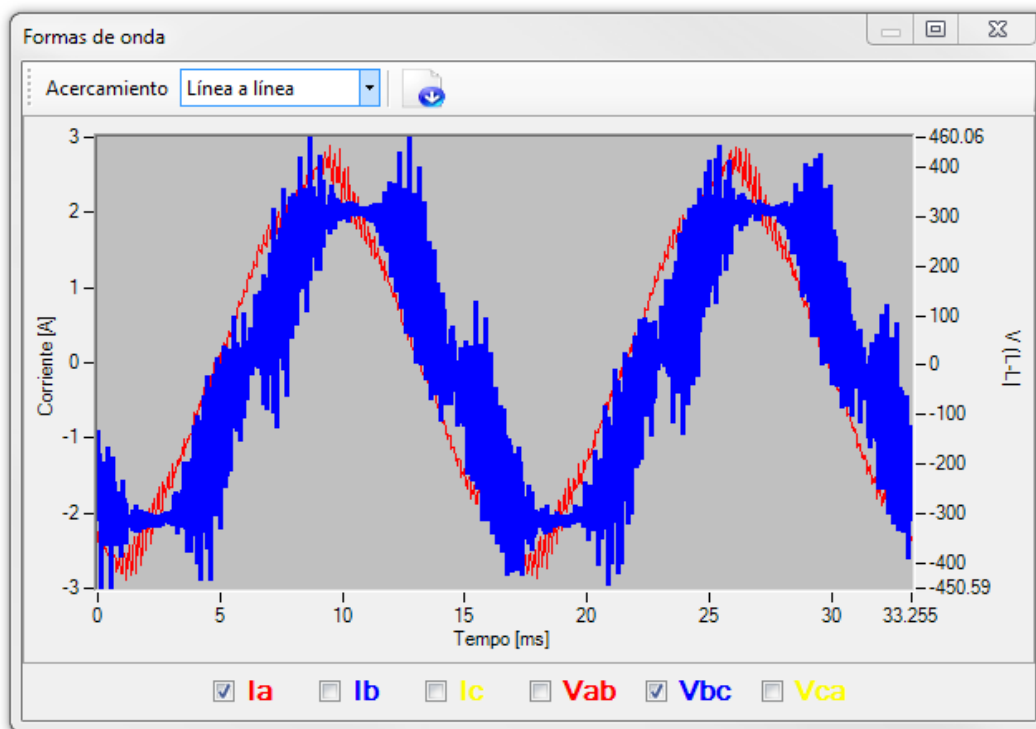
Formas de onda

Acercamiento Línea a línea

3
2
1
0
-1
-2
-3

Corriente [A]

460.06
400
300
200
100
0
-100
-200
-300
-400
-450.59

V (L-L)

0 5 10 15 20 25 30 33.255

Tempo [ms]

☑ Ia ☐ Ib ☐ Ic ☐ Vab ☑ Vbc ☐ Vca